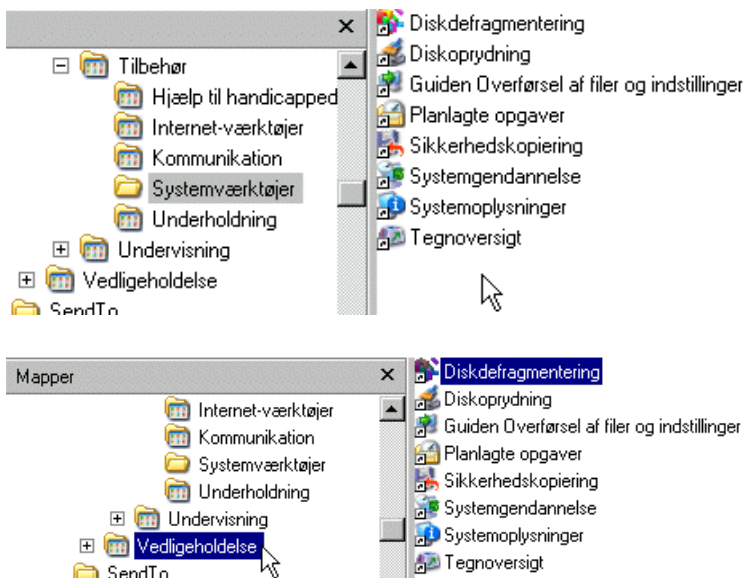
×
Tilbehør
Hjælp til handicappede
Internet-værktøjer
Kommunikation
Systemværktøjer
Underholdning
Undervisning
Vedligeholdelse
SendTo

Diskdefragmentering
Diskoprydning
Guiden Overførsel af filer og indstillinger
Planlagte opgaver
Sikkerhedskopiering
Systemgendannelse
Systemoplysninger
Tegnoversigt

Mapper ×
Internet-værktøjer
Kommunikation
Systemværktøjer
Underholdning
Undervisning
Vedligeholdelse
SendTo

Diskdefragmentering
Diskoprydning
Guiden Overførsel af filer og indstillinger
Planlagte opgaver
Sikkerhedskopiering
Systemgendannelse
Systemoplysninger
Tegnoversigt